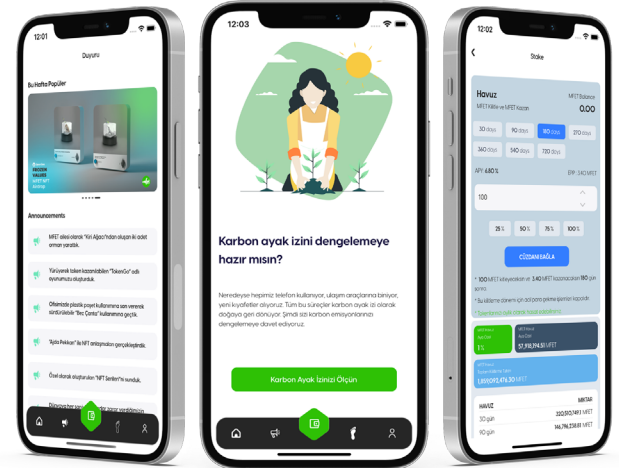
12:01

Duyuru

Bu Hafta Popüler

Announcements

MFT ailesi olarak "Kiri Ağacı"ndan oluşan iki adet orman yarattık.

Yürüyerek token kazanılabilen "TokenGo" adlı oyunumuzu oluşturduk.

Ofisimizde plastik poşet kullanımına son vererek sürdürülebilir "Bez Çanta" kullanımına geçtik.

"Aydın Pekkan" ile NFT anlaşmaları gerçekleştirdik.

Özel olarak oluşturulan "NFT Serileri"ni sunduk.

12:03

Karbon ayak izini dengelemeye hazır mısın?

Neredeyse hepimiz telefon kullanıyor, ulaşım araçlarına biniyor, yeni kıyafetler alıyoruz. Tüm bu süreçler karbon ayak izi olarak doğaya geri dönüyor. Şimdi sizi karbon emisyonlarınızı dengelemeye davet ediyoruz.

Karbon Ayak İzinizi Ölçün

12:01

Stake

Havuz

MFT Balance

0.00

30 days | 90 days | 180 days | 270 days
360 days | 540 days | 720 days

APY 4.80 %

100

25 % | 50 % | 75 % | 100 %

CÜZDANI BAĞLA

* 100 MFT stake ederek 3.40 MFT kazanacaksınız 180 gün sonra

| HAVUZ | MİKTAR |
|---|---|
| 30 gün | 320,017,491 MFET |
| 90 gün | 146,796,238.81 MFET |